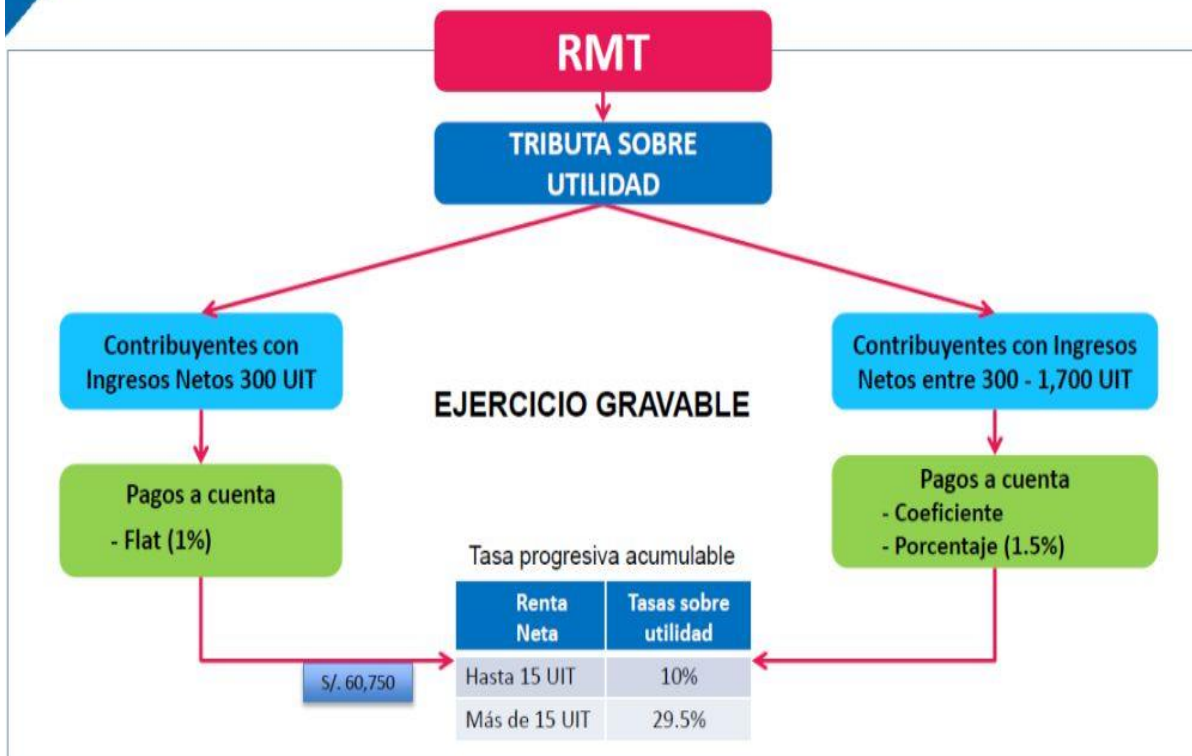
RMT

TRIBUTA SOBRE UTILIDAD

Contribuyentes con Ingresos Netos 300 UIT

EJERCICIO GRAVABLE

Contribuyentes con Ingresos Netos entre 300 - 1,700 UIT

Pagos a cuenta
- Flat (1%)

Pagos a cuenta
- Coeficiente
- Porcentaje (1.5%)

Tasa progresiva acumulable

| Renta Neta | Tasas sobre utilidad |
|---|---|
| Hasta 15 UIT | 10% |
| Más de 15 UIT | 29.5% |

S/. 60,750